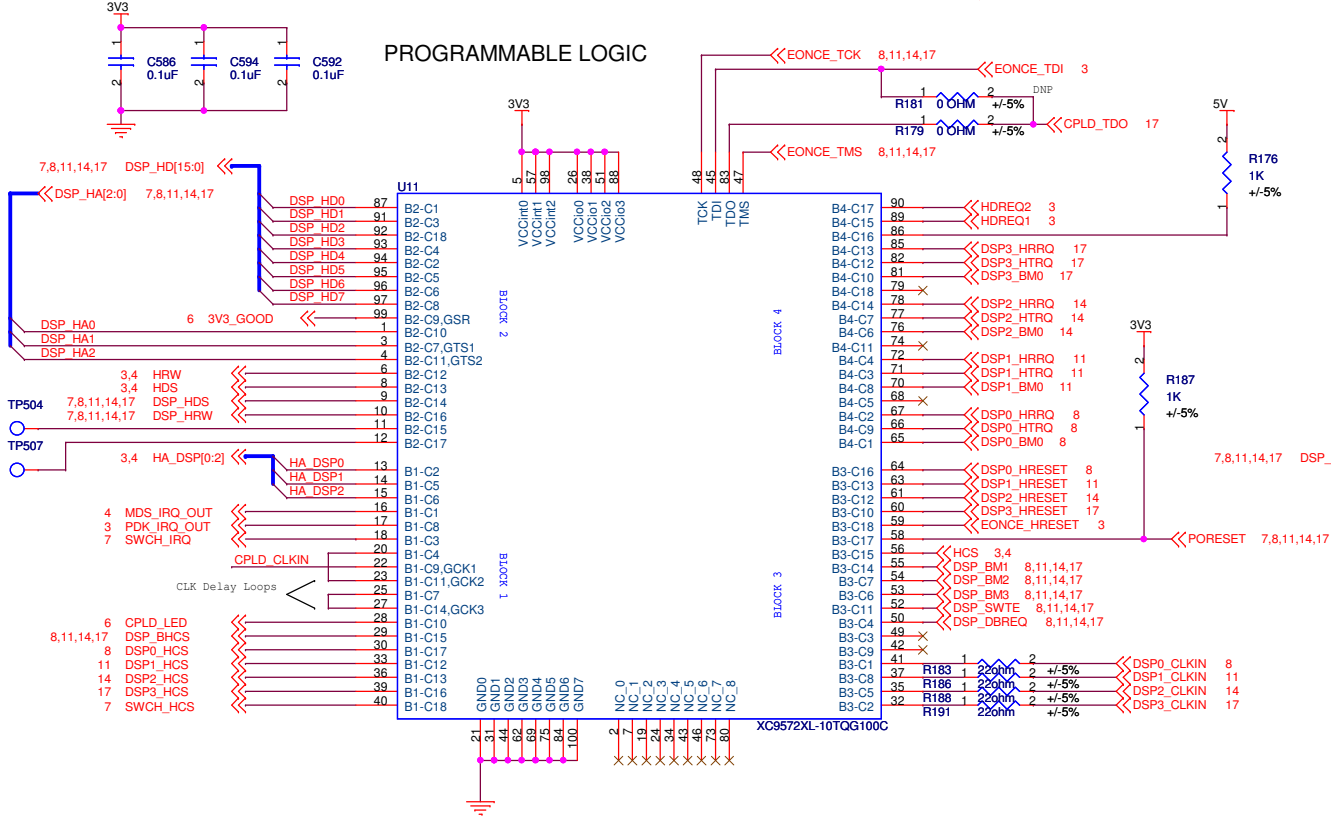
3V3
1 2 C586 0.1uF
1 2 C594 0.1uF
1 2 C592 0.1uF

PROGRAMMABLE LOGIC

EONCE_TCK 8,11,14,17
EONCE_TDI 3
1 2 R181 0 OHM +/-5% DNP
1 2 R179 0 OHM +/-5%
CPLD_TDO 17
EONCE_TMS 8,11,14,17
5V
2 R176 1K +/-5% 1

3V3
5 57 98 26 38 51 88
VCCint0 VCCint1 VCCint2 VCCio0 VCCio1 VCCio2 VCCio3
48 45 83 47
TCK TDI TDO TMS

U11
7,8,11,14,17 DSP_HD[15:0]
DSP_HA[2:0] 7,8,11,14,17

DSP_HD0 87 B2-C1
DSP_HD1 91 B2-C3
DSP_HD2 92 B2-C18
DSP_HD3 93 B2-C4
DSP_HD4 94 B2-C2
DSP_HD5 95 B2-C5
DSP_HD6 96 B2-C6
DSP_HD7 97 B2-C8
6 3V3_GOOD 99 B2-C9,GSR
DSP_HA0 1 B2-C10
DSP_HA1 3 B2-C7,GTS1
DSP_HA2 4 B2-C11,GTS2
3,4 HRW 6 B2-C12
3,4 HDS 8 B2-C13
7,8,11,14,17 DSP_HDS 9 B2-C14
7,8,11,14,17 DSP_HRW 10 B2-C16
TP504 11 B2-C15
TP507 12 B2-C17
3,4 HA_DSP[0:2]
HA_DSP0 13 B1-C2
HA_DSP1 14 B1-C5
HA_DSP2 15 B1-C6
4 MDS_IRQ_OUT 16 B1-C1
3 PDK_IRQ_OUT 17 B1-C8
7 SWCH_IRQ 18 B1-C3
20 B1-C4
CPLD_CLKIN 22 B1-C9,GCK1
23 B1-C11,GCK2
CLK Delay Loops
25 B1-C7
27 B1-C14,GCK3
6 CPLD_LED 28 B1-C10
8,11,14,17 DSP_BHCS 29 B1-C15
8 DSP0_HCS 30 B1-C17
11 DSP1_HCS 33 B1-C12
14 DSP2_HCS 36 B1-C13
17 DSP3_HCS 39 B1-C16
7 SWCH_HCS 40 B1-C18

BLOCK 2
BLOCK 1
BLOCK 4
BLOCK 3

GND0 GND1 GND2 GND3 GND4 GND5 GND6 GND7
21 31 44 62 69 75 84 100
NC_0 NC_1 NC_2 NC_3 NC_4 NC_5 NC_6 NC_7 NC_8
2 7 19 24 34 43 46 73 80
XC9572XL-10TQG100C

B4-C17 90 HDREQ2 3
B4-C15 89 HDREQ1 3
B4-C16 86
B4-C13 85 DSP3_HRRQ 17
B4-C12 82 DSP3_HTRQ 17
B4-C10 81 DSP3_BM0 17
B4-C18 79
B4-C14 78 DSP2_HRRQ 14
B4-C7 77 DSP2_HTRQ 14
B4-C6 76 DSP2_BM0 14
B4-C11 74
B4-C4 72 DSP1_HRRQ 11
B4-C3 71 DSP1_HTRQ 11
B4-C8 70 DSP1_BM0 11
B4-C5 68
B4-C2 67 DSP0_HRRQ 8
B4-C9 66 DSP0_HTRQ 8
B4-C1 65 DSP0_BM0 8
3V3
2 R187 1K +/-5% 1
7,8,11,14,17 DSP_
B3-C16 64 DSP0_HRESET 8
B3-C13 63 DSP1_HRESET 11
B3-C12 61 DSP2_HRESET 14
B3-C10 60 DSP3_HRESET 17
B3-C18 59 EONCE_HRESET 3
B3-C17 58 PORESET 7,8,11,14,17
B3-C15 56 HCS 3,4
B3-C14 55 DSP_BM1 8,11,14,17
B3-C7 54 DSP_BM2 8,11,14,17
B3-C6 53 DSP_BM3 8,11,14,17
B3-C11 52 DSP_SWTE 8,11,14,17
B3-C4 50 DSP_DBREQ 8,11,14,17
B3-C3 49
B3-C9 42
B3-C1 41 R183 1 22ohm 2 +/-5% DSP0_CLKIN 8
B3-C8 37 R186 1 22ohm 2 +/-5% DSP1_CLKIN 11
B3-C5 35 R188 1 22ohm 2 +/-5% DSP2_CLKIN 14
B3-C2 32 R191 1 22ohm 2 +/-5% DSP3_CLKIN 17